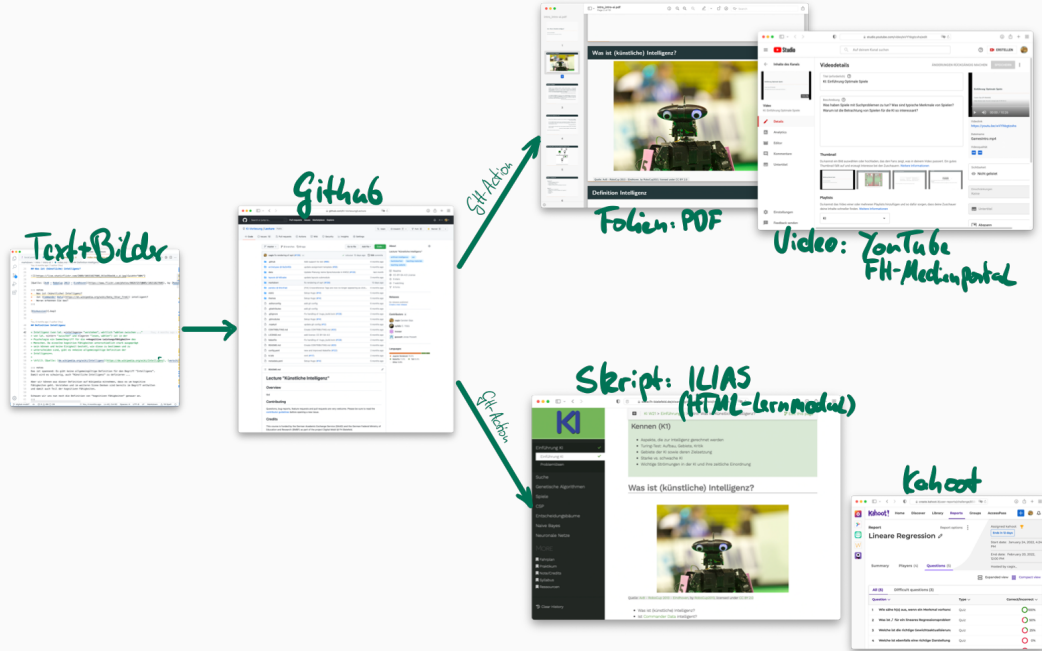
Text+Bilder

Github

GH-Action

Was ist (künstliche) Intelligenz?

Definition Intelligenz

Folien: PDF

Videodetails

Video: YouTube
FH-Medienportal

GH-Action

Skript: ILIAS
(HTML-Lernmodul)

Lecture "Künstliche Intelligenz"

Kennen (K1)

Was ist (künstliche) Intelligenz?

Kahoot

Lineare Regression

Summary
Players
Questions